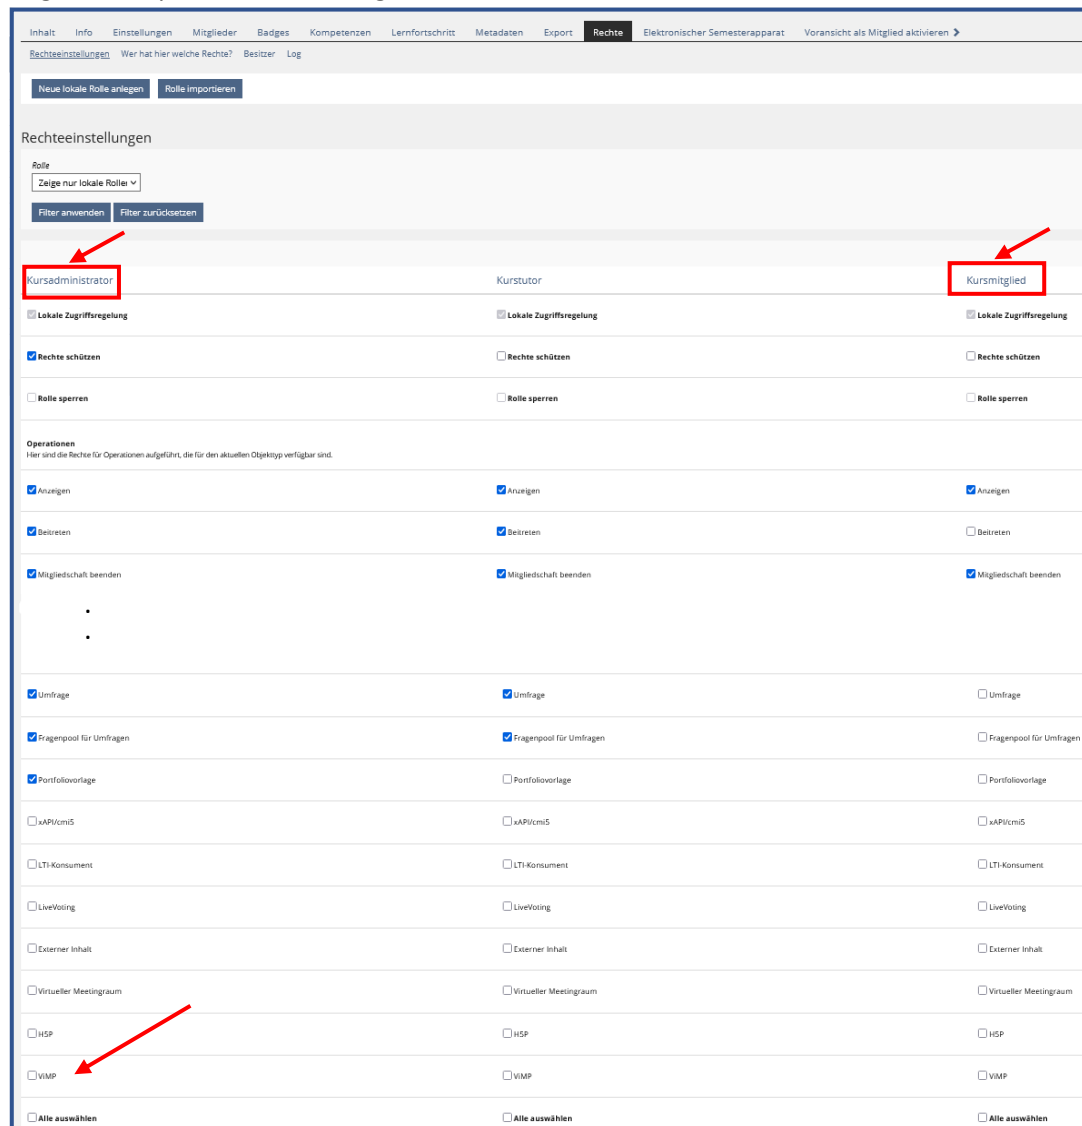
Inhalt Info Einstellungen Mitglieder Badges Kompetenzen Lernfortschritt Metadaten Export Rechte Elektronischer Semesterapparat Voransicht als Mitglied aktivieren

Rechteeinstellungen Wer hat hier welche Rechte? Besitzer Log

Neue lokale Rolle anlegen Rolle importieren

Rechteeinstellungen

Rolle
Zeige nur lokale Rollen

Filter anwenden Filter zurücksetzen

| Kursadministrator | Kurstutor | Kursmitglied |
|---|---|---|
| Lokale Zugriffsregelung | Lokale Zugriffsregelung | Lokale Zugriffsregelung |
| Rechte schützen | Rechte schützen | Rechte schützen |
| Rolle sperren | Rolle sperren | Rolle sperren |

Operationen
Hier sind die Rechse für Operationen aufgeführt, die für den aktuellen Objekttyp verfügbar sind.

| Kursadministrator | Kurstutor | Kursmitglied |
|---|---|---|
| Anzeigen | Anzeigen | Anzeigen |
| Beitreten | Beitreten | Beitreten |
| Mitgliedschaft beenden | Mitgliedschaft beenden | Mitgliedschaft beenden |
| Umfrage | Umfrage | Umfrage |
| Fragenpool für Umfragen | Fragenpool für Umfragen | Fragenpool für Umfragen |
| Portfoliovorlage | Portfoliovorlage | Portfoliovorlage |
| xAPI/cmi5 | xAPI/cmi5 | xAPI/cmi5 |
| LTI-Konsument | LTI-Konsument | LTI-Konsument |
| LiveVoting | LiveVoting | LiveVoting |
| Externer Inhalt | Externer Inhalt | Externer Inhalt |
| Virtueller Meetingraum | Virtueller Meetingraum | Virtueller Meetingraum |
| H5P | H5P | H5P |
| ViMP | ViMP | ViMP |
| Alle auswählen | Alle auswählen | Alle auswählen |